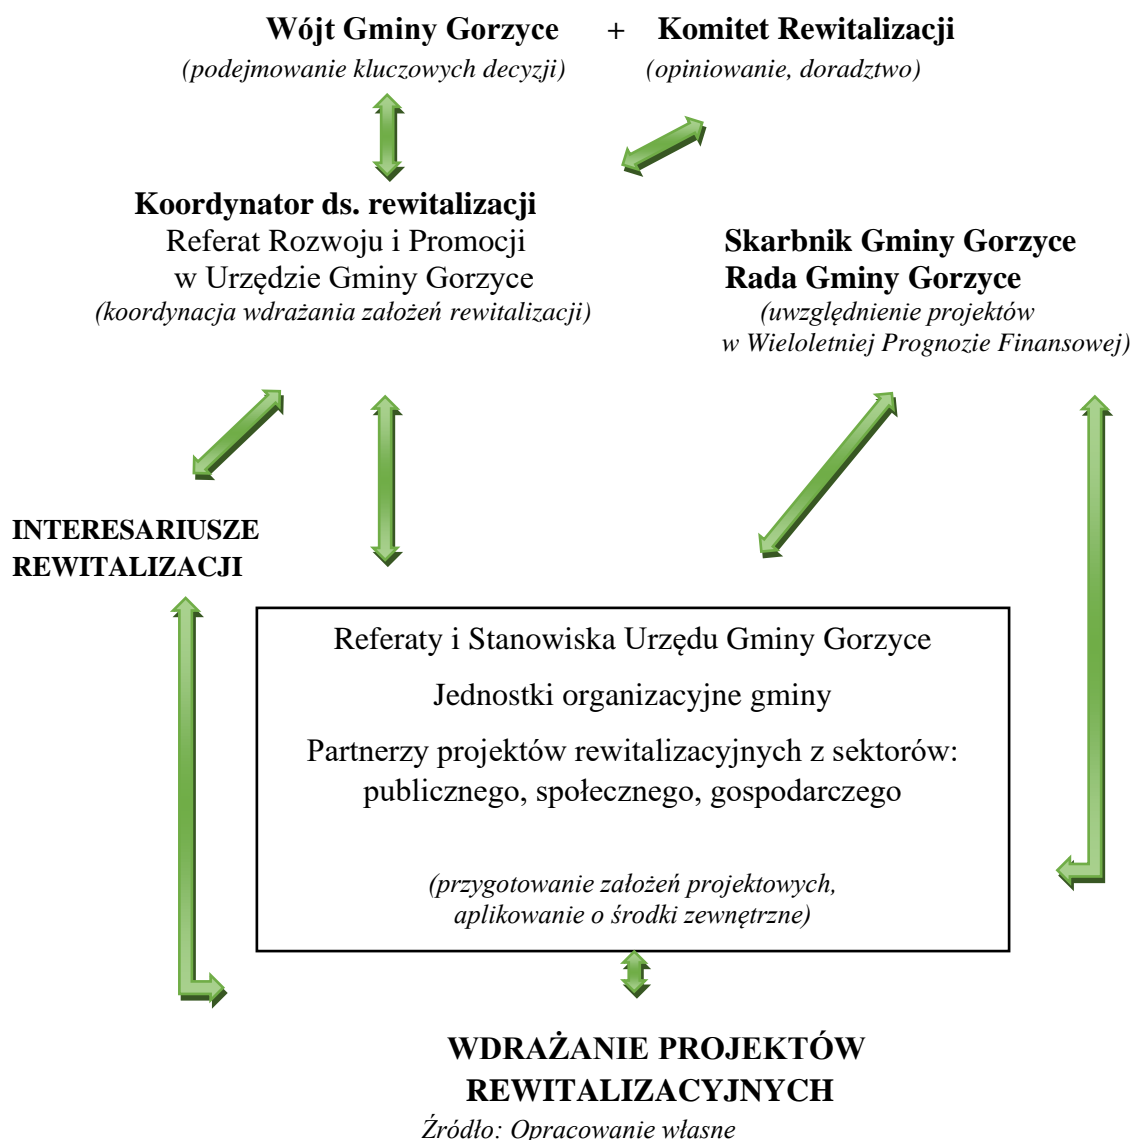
**Wójt Gminy Gorzyce** + **Komitet Rewitalizacji**
*(podejmowanie kluczowych decyzji)* *(opiniowanie, doradztwo)*

**Koordynator ds. rewitalizacji**
Referat Rozwoju i Promocji
w Urzędzie Gminy Gorzyce
*(koordynacja wdrażania założeń rewitalizacji)*

**Skarbnik Gminy Gorzyce**
**Rada Gminy Gorzyce**
*(uwzględnienie projektów w Wieloletniej Prognozie Finansowej)*

**INTERESARIUSZE REWITALIZACJI**

Referaty i Stanowiska Urzędu Gminy Gorzyce

Jednostki organizacyjne gminy

Partnerzy projektów rewitalizacyjnych z sektorów: publicznego, społecznego, gospodarczego

*(przygotowanie założeń projektowych, aplikowanie o środki zewnętrzne)*

**WDRAŻANIE PROJEKTÓW REWITALIZACYJNYCH**

*Źródło: Opracowanie własne*